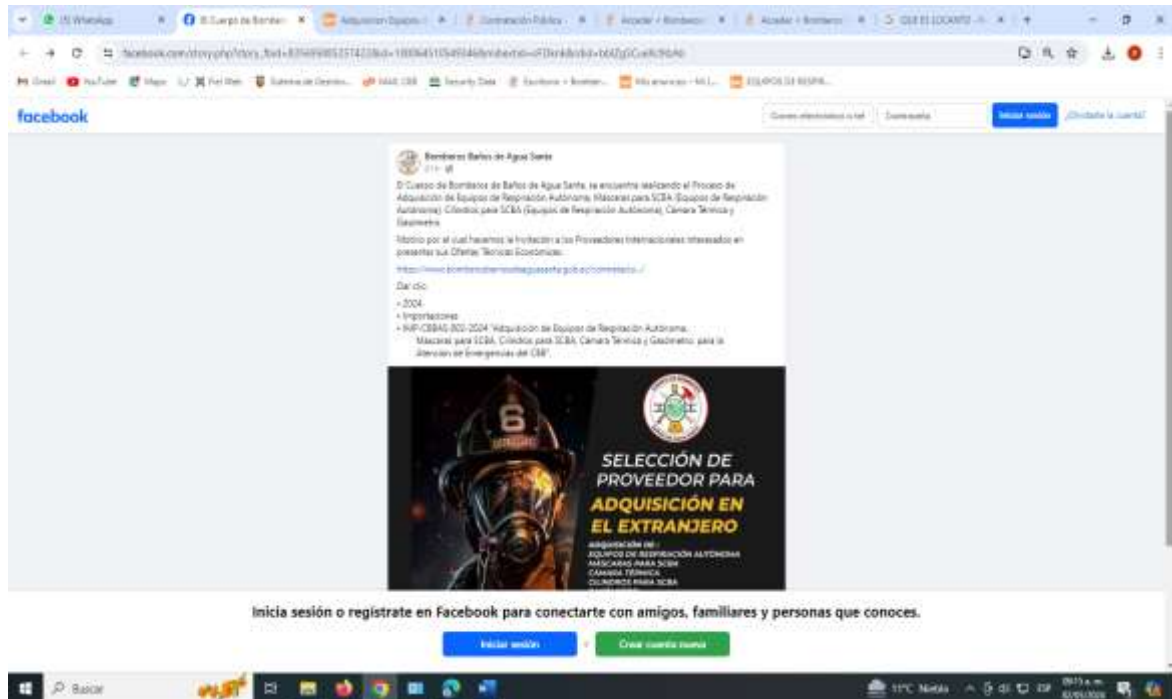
(3) WhatsApp | El Cuerpo de Bomberos | Adquisicion Equipos | Contratación Pública | Acceder / Bomberos | Acceder / Bomberos | QUE ES LOCANTO

facebook.com/story.php?story_fbid=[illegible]

Gmail YouTube Maps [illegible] EQUIPOS DE RESPIR...

facebook

Correo electrónico o tel | Contraseña | Iniciar sesión | ¿Olvidaste la cuenta?

Bomberos Baños de Agua Santa

El Cuerpo de Bomberos de Baños de Agua Santa, se encuentra realizando el Proceso de Adquisición de Equipos de Respiración Autónoma, Máscaras para SCBA (Equipos de Respiración Autónoma), Cilindros para SCBA (Equipos de Respiración Autónoma), Cámara Térmica y Gasómetro.

Motivo por el cual hacemos la Invitación a los Proveedores Internacionales interesados en presentar sus Ofertas Técnicas Económicas.

https://www.bomberosbanosdeaguasanta.gob.ec/contratacio.../

Dar clic:

• 2024
• Importaciones
• IMP-CBBAS-002-2024 "Adquisición de Equipos de Respiración Autónoma, Máscaras para SCBA, Cilindros para SCBA, Cámara Térmica y Gasómetro, para la Atención de Emergencias del CBB".

SELECCIÓN DE PROVEEDOR PARA
ADQUISICIÓN EN EL EXTRANJERO

ADQUISICIÓN DE:
EQUIPOS DE RESPIRACIÓN AUTÓNOMA
MÁSCARAS PARA SCBA
CÁMARA TÉRMICA
CILINDROS PARA SCBA

Inicia sesión o regístrate en Facebook para conectarte con amigos, familiares y personas que conoces.

Iniciar sesión | Crear cuenta nueva

Buscar

11°C Niebla